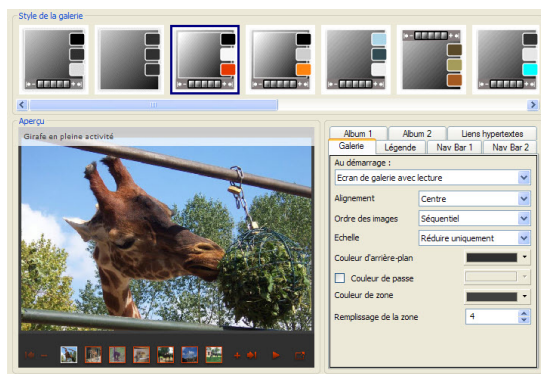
Style de la galerie

Aperçu

Girafe en pleine activité

Album 1
Album 2
Liens hypertextes
Galerie
Légende
Nav Bar 1
Nav Bar 2

Au démarrage :
Ecran de galerie avec lecture

Alignement
Centre

Ordre des images
Séquentiel

Echelle
Réduire uniquement

Couleur d'arrière-plan

Couleur de passe

Couleur de zone

Remplissage de la zone
4